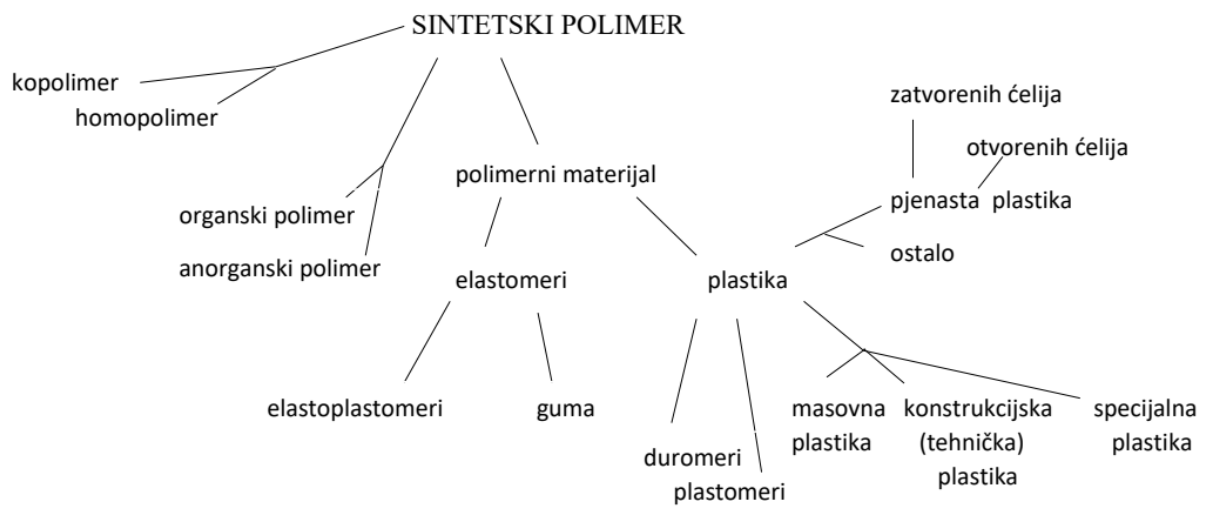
SINTETSKI POLIMER

kopolimer
homopolimer

organski polimer
anorganski polimer

polimerni materijal

elastomeri
elastoplastomeri
guma

plastika
duromeri
plastomeri

zatvorenih ćelija
otvorenih ćelija
pjenasta plastika
ostalo

masovna plastika
konstrukcijska (tehnička) plastika
specijalna plastika